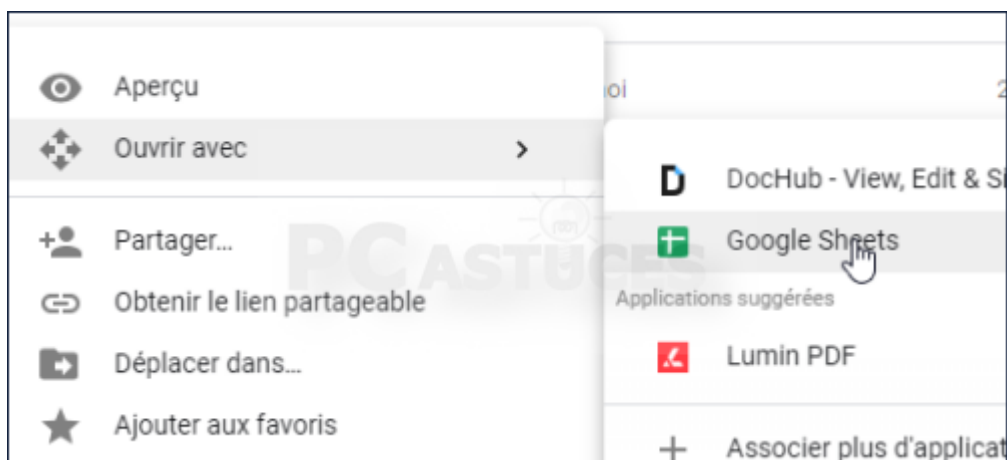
Aperçu
Ouvrir avec
Partager...
Obtenir le lien partageable
Déplacer dans...
Ajouter aux favoris

oi
2

DocHub - View, Edit & S
Google Sheets
Applications suggérées
Lumin PDF
Associer plus d'applicat

PC ASTUCES